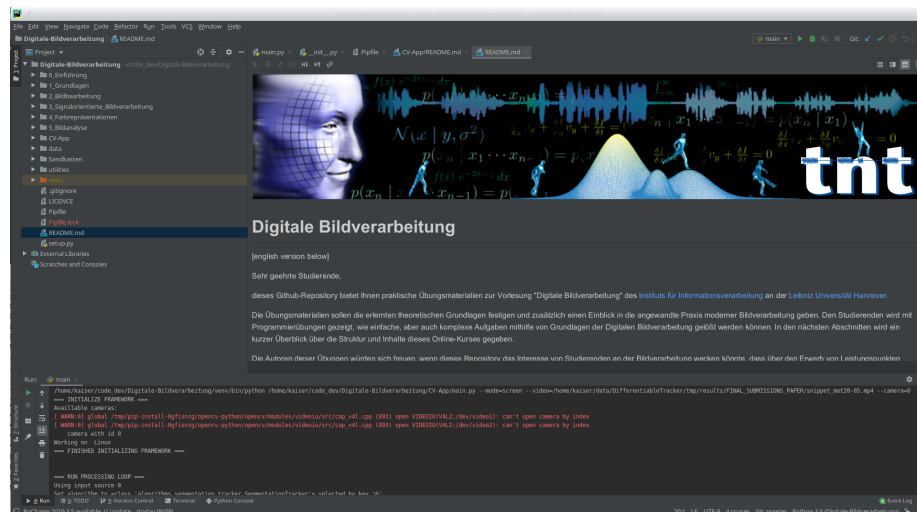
File Edit View Navigate Code Refactor Run Tools VCS Window Help

Digitale-Bildverarbeitung README.md

main

Git:

Project

main.py __init__.py Pipfile CV-App/README.md README.md

Digitale-Bildverarbeitung ~/code_dev/Digitale-Bildverarbeitung
0_Einführung
1_Grundlagen
2_Bildbearbeitung
3_Signalorientierte_Bildverarbeitung
4_Farbrepräsentationen
5_Bildanalyse
CV-App
data
Sandkasten
utilities
venv
.gitignore
LICENCE
Pipfile
Pipfile.lock
README.md
setup.py
External Libraries
Scratches and Consoles

H1 H2

$\mathcal{N}(x \mid y, \sigma^2)$

$p(x_n \mid x_1 \cdots x_{n-1}) = p$

tnt

Digitale Bildverarbeitung

[english version below]

Sehr geehrte Studierende,

dieses Github-Repository bietet Ihnen praktische Übungsmaterialien zur Vorlesung "Digitale Bildverarbeitung" des Institus für Informationsverarbeitung an der Leibniz Universität Hannover.

Die Übungsmaterialien sollen die erlernten theoretischen Grundlagen festigen und zusätzlich einen Einblick in die angewandte Praxis moderner Bildverarbeitung geben. Den Studierenden wird mit Programmierübungen gezeigt, wie einfache, aber auch komplexe Aufgaben mithilfe von Grundlagen der Digitalen Bildverarbeitung gelöst werden können. In den nächsten Abschnitten wird ein kurzer Überblick über die Struktur und Inhalte dieses Online-Kurses gegeben.

Die Autoren dieser Übungen würden sich freuen, wenn dieses Repository das Interesse von Studierenden an der Bildverarbeitung wecken könnte, dass über den Erwerb von Leistungspunkten

Run: main

/home/kaiser/code_dev/Digitale-Bildverarbeitung/venv/bin/python /home/kaiser/code_dev/Digitale-Bildverarbeitung/CV-App/main.py --mode=screen --video=/home/kaiser/data/DifferentiableTracker/tmp/results/FINAL_SUBMISSIONS_PAPER/snippet_mot20-05.mp4 --camera=0
=== INITIALIZE FRAMEWORK ===
Available cameras:
[ WARN:0] global /tmp/pip-install-0gfisnzg/opencv-python/opencv/modules/videoio/src/cap_v4l.cpp (893) open VIDEOIO(V4L2:/dev/video1): can't open camera by index
[ WARN:0] global /tmp/pip-install-0gfisnzg/opencv-python/opencv/modules/videoio/src/cap_v4l.cpp (893) open VIDEOIO(V4L2:/dev/video2): can't open camera by index
camera with id 0
Working on Linux
=== FINISHED INITIALIZING FRAMEWORK ===

=== RUN PROCESSING LOOP ===
Using input source 0
Set algorithm to eclass 'algorithms.segmentation_tracker.SegmentationTracker'> selected by key '6'

Run TODO Version Control Terminal Python Console Event Log

PyCharm 2019.3.5 available // Update... (today 09:58) LF UTF-8 4 spaces Git: master Python 3.6 (Digitale-Bildverarbeitung)

1: Project 2: Structure 2: Favorites